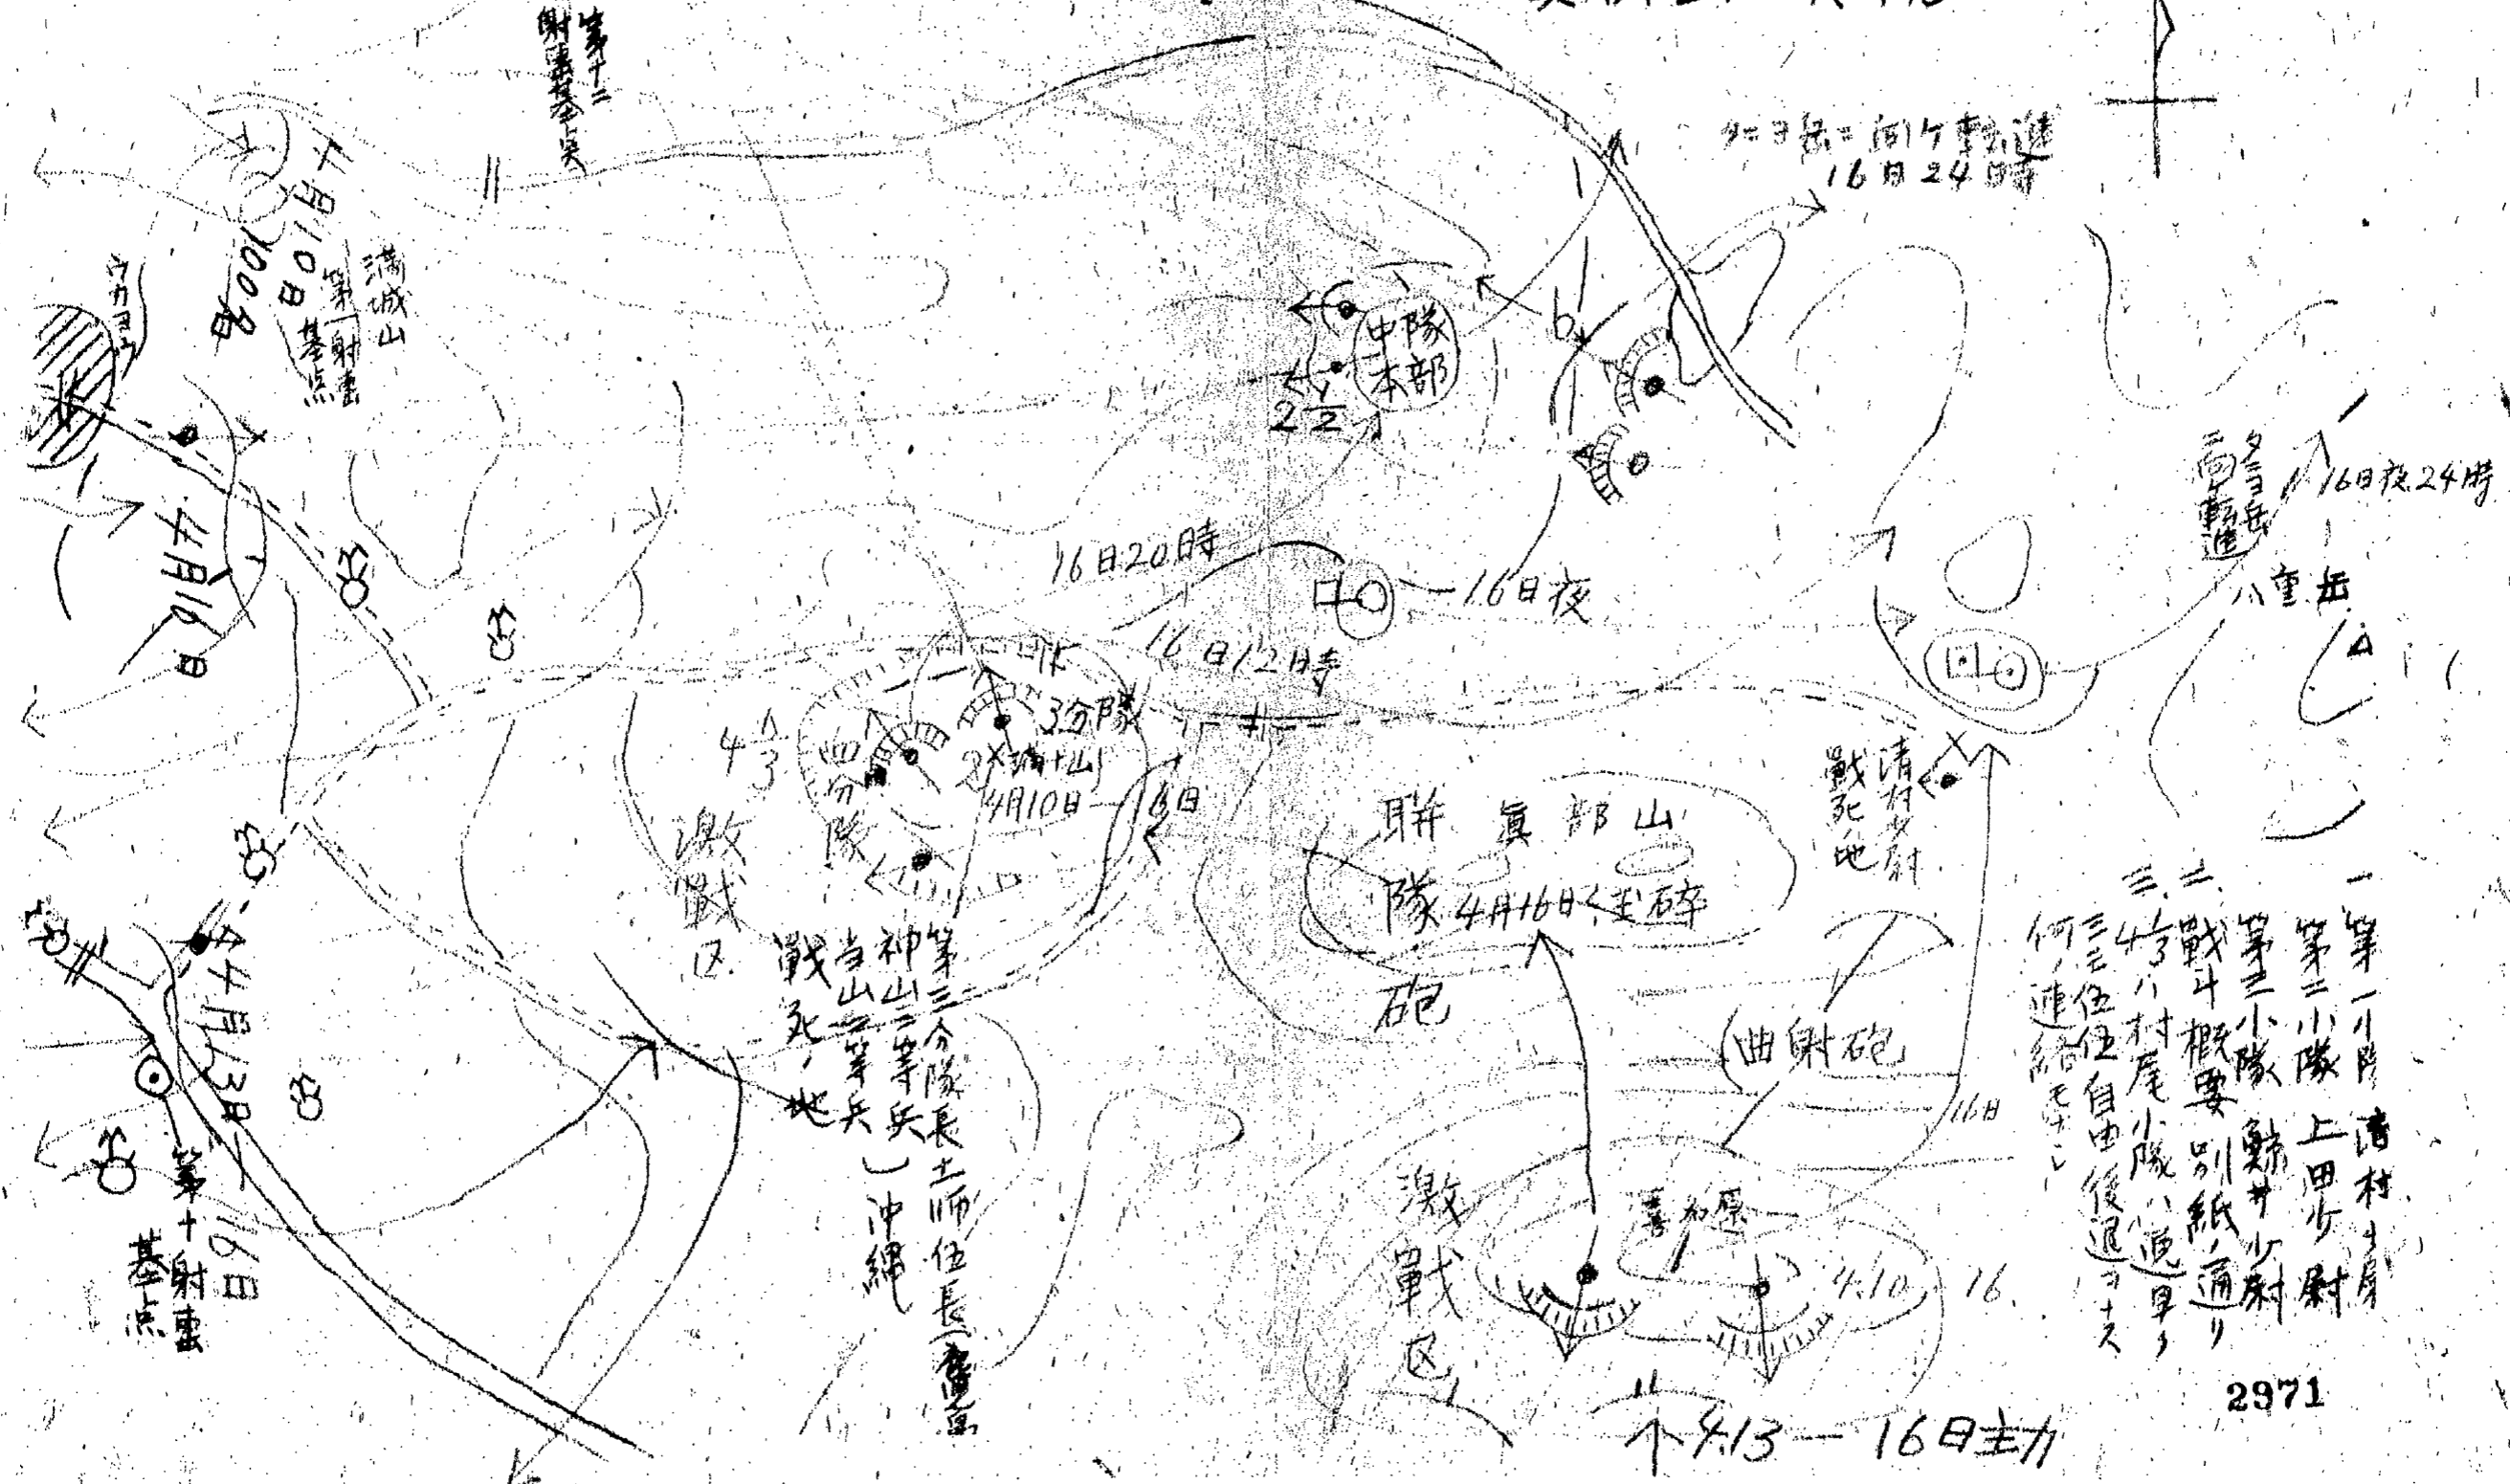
第十二射撃基点

タニヨ岳ニ向ケ転進
16日24時

ウカヨウ

4月10日
100日

満城山
第一射撃基点

4月16日

中隊本部

22

b

16日20時

16日夜

16日12時

多ニ岳ニ転進
16日夜24時

八重岳

3分隊
2分隊
4/3
4月10日
16日

激戦区

第三分隊長上等兵（広島）
神山上等兵（沖縄）
当山一等兵
戦死ノ地

聯隊砲
真部山
4月16日 玉砕

清村少尉
戦死地

曲射砲

一、第一小隊 清村少尉
第二小隊 上田少尉
第三小隊 鯨井少尉
二、戦斗概要別紙ノ通リ
三、4/3 八村尾小隊ハ退却
三ニ位置自由後退ヲナス
何ノ連絡モナシ

16日

激戦区

喜加原

4.10　16.

4.13 — 16日主力

第十射撃基点

2971